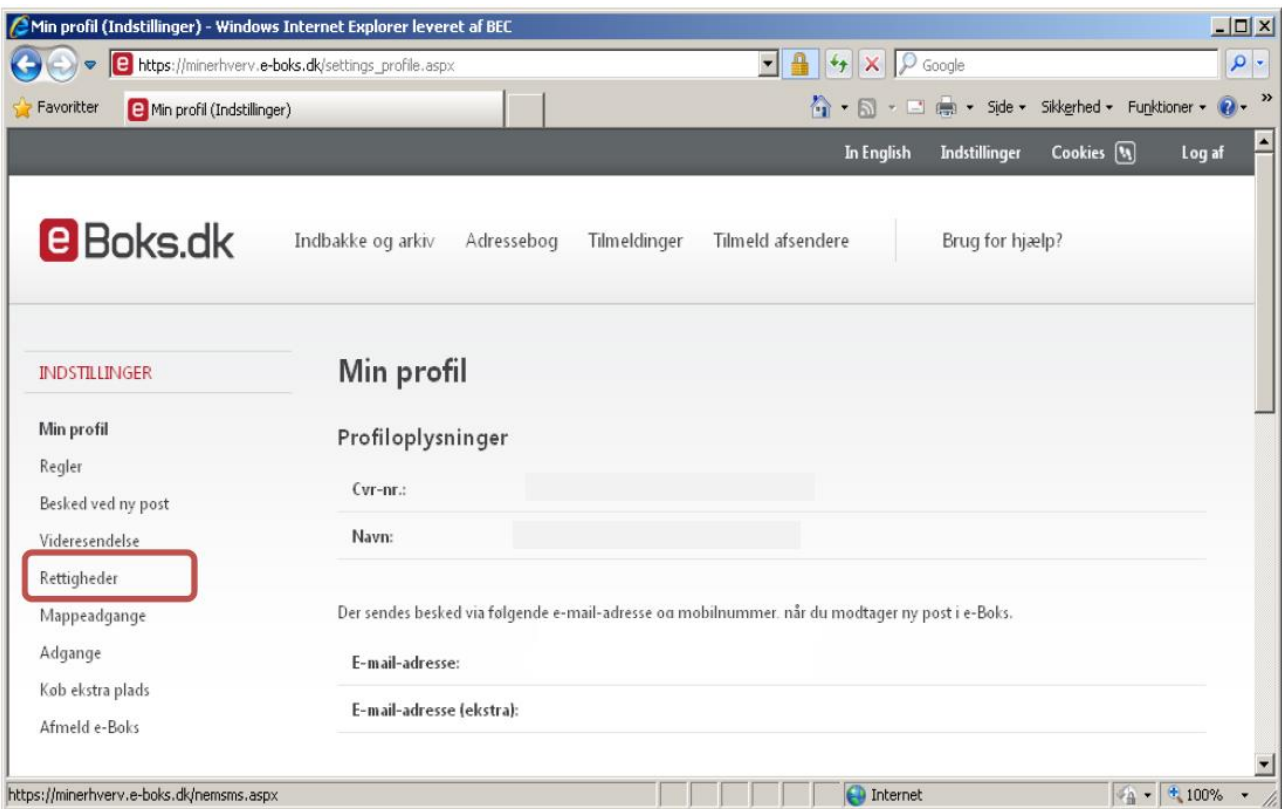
Min profil (Indstillinger) - Windows Internet Explorer leveret af BEC

https://minerhverv.e-boks.dk/settings_profile.aspx

Google

Favoritter

Min profil (Indstillinger)

Side ▾ Sikkerhed ▾ Funktioner ▾

In English Indstillinger Cookies Log af

e Boks.dk

Indbakke og arkiv Adressebog Tilmeldinger Tilmeld afsendere Brug for hjælp?

INDSTILLINGER

Min profil
Regler
Besked ved ny post
Videresendelse
Rettigheder
Mappeadgange
Adgange
Køb ekstra plads
Afmeld e-Boks

Min profil

Profiloplysninger

Cvr-nr.:

Navn:

Der sendes besked via følgende e-mail-adresse og mobilnummer, når du modtager ny post i e-Boks.

E-mail-adresse:

E-mail-adresse (ekstra):

https://minerhverv.e-boks.dk/nemsms.aspx

Internet

100%